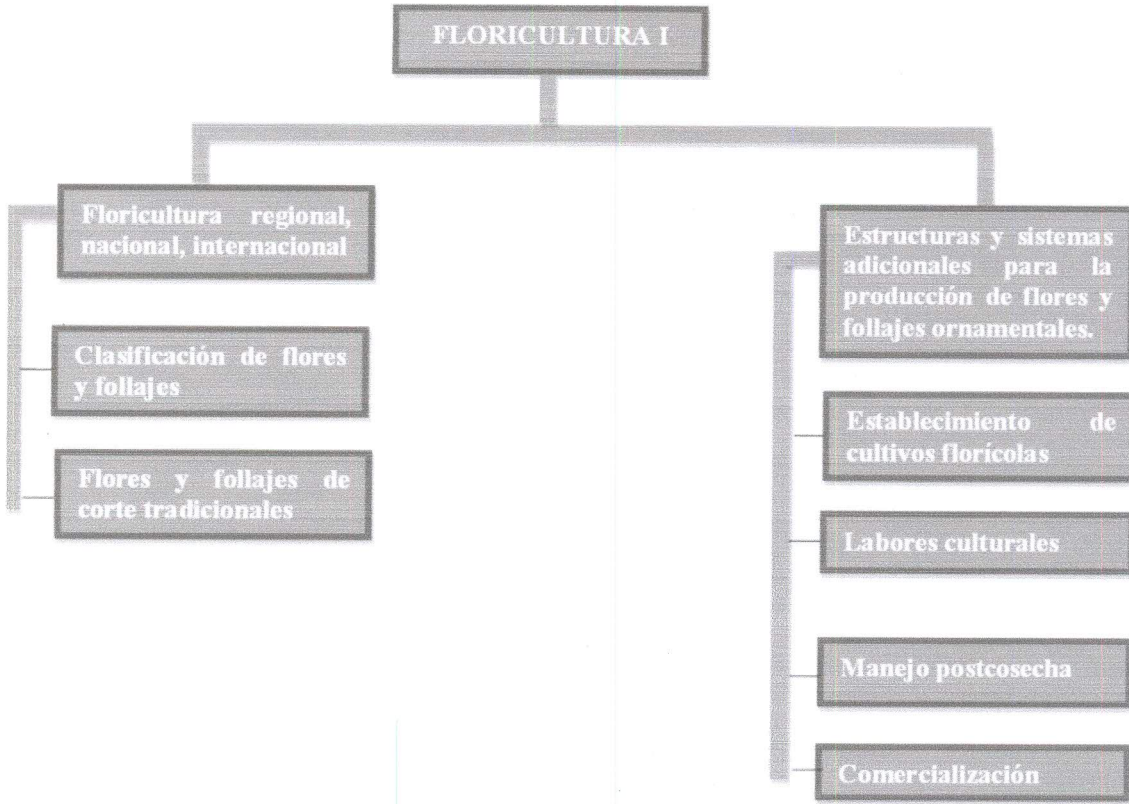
FLORICULTURA I

Floricultura regional, nacional, internacional

Clasificación de flores y follajes

Flores y follajes de corte tradicionales

Estructuras y sistemas adicionales para la producción de flores y follajes ornamentales.

Establecimiento de cultivos florícolas

Labores culturales

Manejo postcosecha

Comercialización